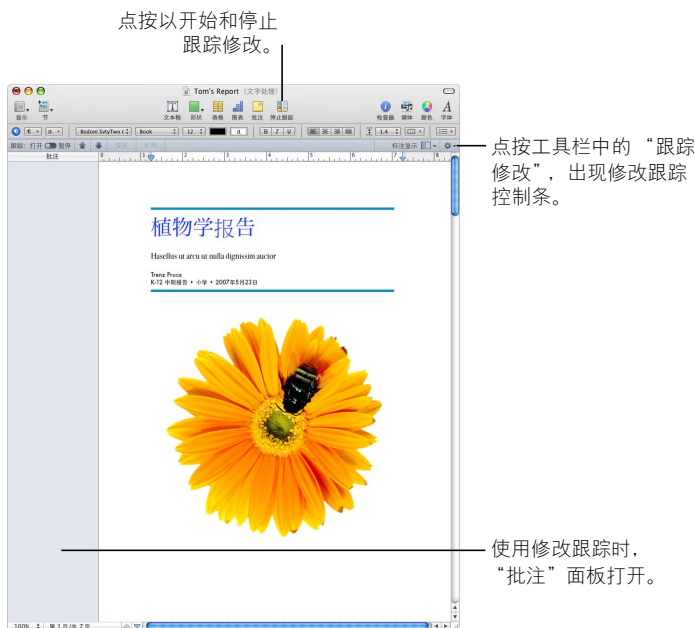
点按以开始和停止跟踪修改。

Tom's Report（文字处理）

显示 节 文本框 形状 表格 图表 批注 停止跟踪 检查器 媒体 颜色 字体

Bodoni SvtyTwo Book 12 a B I U 1.4

跟踪：打开 暂停 标注显示

批注

植物学报告

Hasellus ut arcu ut nulla dignissim auctor

Trenz Pruca
K-12 中期报告 • 小学 • 2007年5月23日

100% 第 1 页/共 7 页

点按工具栏中的“跟踪修改”，出现修改跟踪控制条。

使用修改跟踪时，“批注”面板打开。